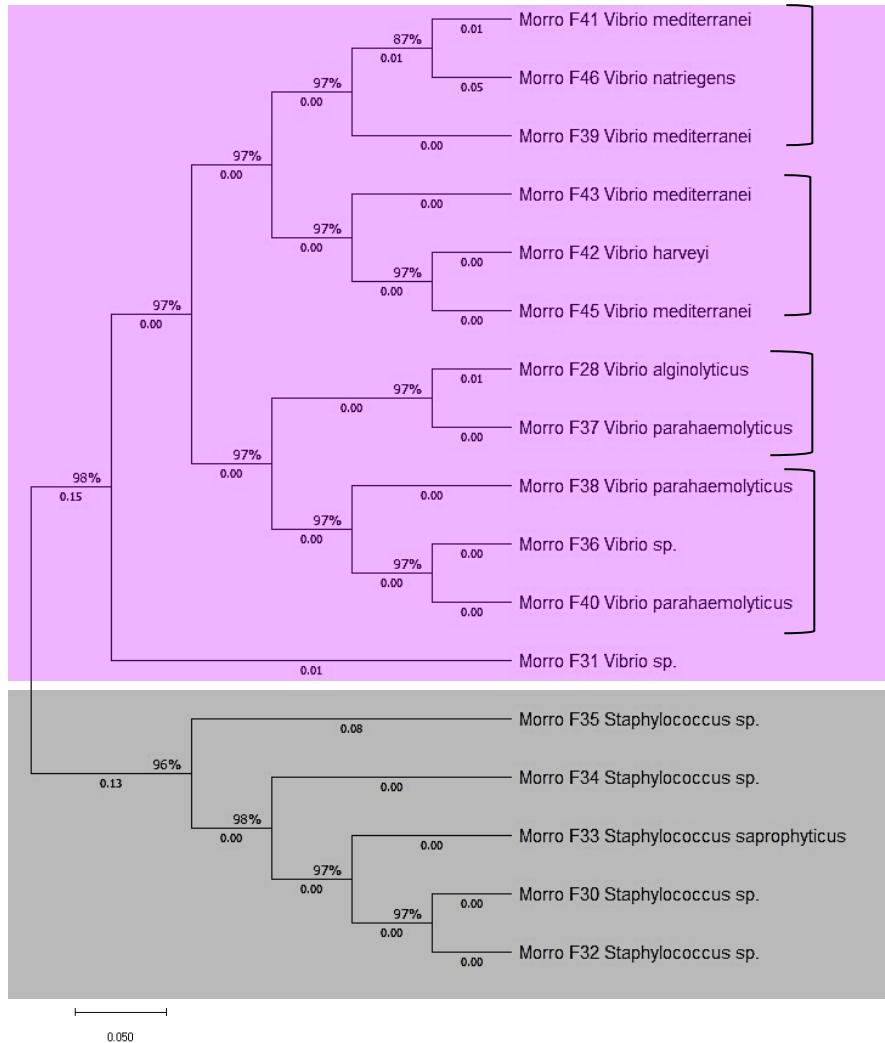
Morro F41 Vibrio mediterranei
Morro F46 Vibrio natriegens
Morro F39 Vibrio mediterranei
Morro F43 Vibrio mediterranei
Morro F42 Vibrio harveyi
Morro F45 Vibrio mediterranei
Morro F28 Vibrio alginolyticus
Morro F37 Vibrio parahaemolyticus
Morro F38 Vibrio parahaemolyticus
Morro F36 Vibrio sp.
Morro F40 Vibrio parahaemolyticus
Morro F31 Vibrio sp.
Morro F35 Staphylococcus sp.
Morro F34 Staphylococcus sp.
Morro F33 Staphylococcus saprophyticus
Morro F30 Staphylococcus sp.
Morro F32 Staphylococcus sp.

87%
0.01
0.01
0.05
97%
0.00
0.00
97%
0.00
0.00
97%
0.00
97%
0.00
0.00
0.00
97%
0.00
97%
0.00
0.01
0.00
97%
0.00
0.00
97%
0.00
97%
0.00
0.00
0.00
98%
0.15
0.01
0.08
96%
0.13
0.00
98%
0.00
0.00
97%
0.00
97%
0.00
0.00
0.00

0.050